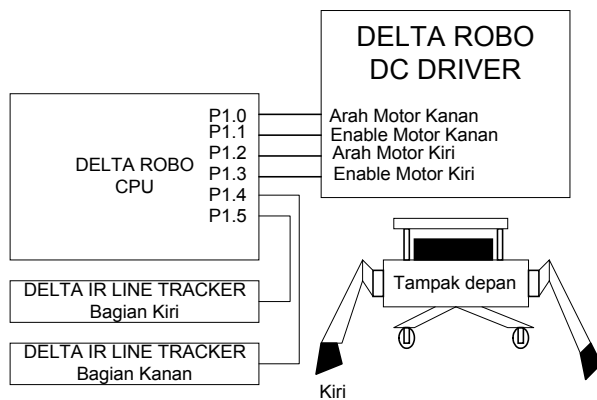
DELTA ROBO
DC DRIVER

DELTA ROBO
CPU

P1.0
P1.1
P1.2
P1.3
P1.4
P1.5

Arah Motor Kanan
Enable Motor Kanan
Arah Motor Kiri
Enable Motor Kiri

DELTA IR LINE TRACKER
Bagian Kiri

DELTA IR LINE TRACKER
Bagian Kanan

Tampak depan

Kiri